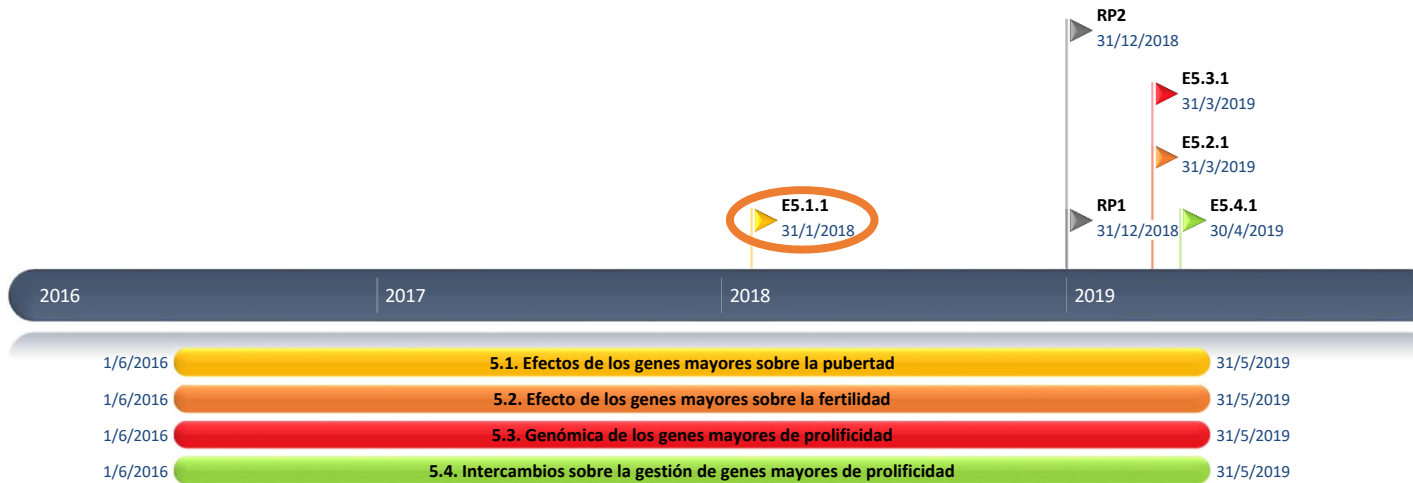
RP2
31/12/2018

E5.3.1
31/3/2019

E5.2.1
31/3/2019

E5.1.1
31/1/2018

RP1
31/12/2018

E5.4.1
30/4/2019

2016 2017 2018 2019

1/6/2016 5.1. Efectos de los genes mayores sobre la pubertad 31/5/2019
1/6/2016 5.2. Efecto de los genes mayores sobre la fertilidad 31/5/2019
1/6/2016 5.3. Genómica de los genes mayores de prolificidad 31/5/2019
1/6/2016 5.4. Intercambios sobre la gestión de genes mayores de prolificidad 31/5/2019